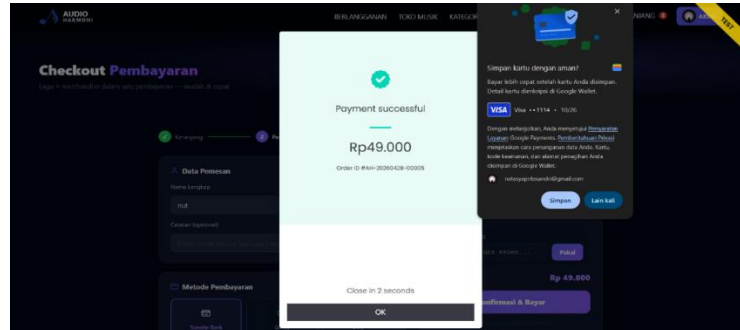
AUDIO HARMONI

BERLANGGANAN TOKO MUSIK KATEGOR

NIANG

TEST

Checkout Pembayaran

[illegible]

Keranjang

Data Pemesan

Nama Lengkap

md

Catatan (opsional)

Metode Pembayaran

Transfer Bank

Payment successful

Rp49.000

Order ID #AH-20260428-00005

Close in 2 seconds

OK

×

Simpan kartu dengan aman?

Bayar lebih cepat setelah kartu Anda disimpan. Detail kartu dienkripsi di Google Wallet.

VISA Visa •• 1114 • 10/26

Dengan melanjutkan, Anda menyetujui Persyaratan Layanan Google Payments. Pemberitahuan Privasi menjelaskan cara penanganan data Anda. Kartu, kode keamanan, dan alamat penagihan Anda disimpan di Google Wallet.

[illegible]@gmail.com

Simpan

Lain kali

Pakai

Rp 49.000

Konfirmasi & Bayar